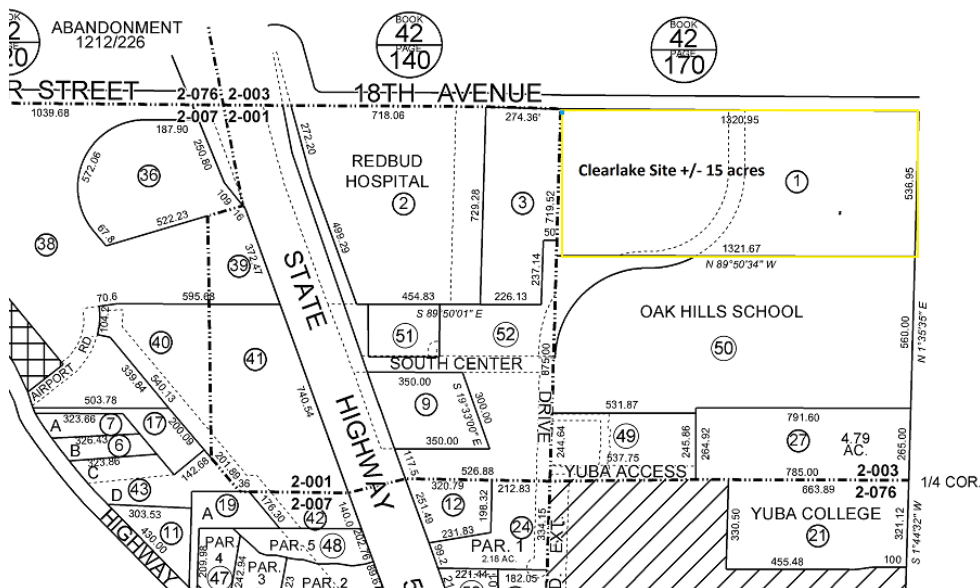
ABANDONMENT 1212/226

BOOK 42 PAGE 140

BOOK 42 PAGE 170

R STREET 2-076 2-003 18TH AVENUE

1039.68 2-007 2-001 718.06 274.36' 1320.95

187.90 272.20

572.06 36 250.80 REDBUD HOSPITAL 2 729.28 3 719.52 Clearlake Site +/- 15 acres 1 536.95

109.16 499.29

67.8 522.23 50

38 39 372.47 237.14 1321.67

STATE N 89°50'34" W

70.6 595.68 454.84 226.13

104.2 S 89°50'01" E OAK HILLS SCHOOL

RD 40 51 52 560.00 N 1°35'35" E

AIRPORT 41 SOUTH CENTER 50

339.84 540.13 350.00 675.00

503.78 740.54 9 S 19°33'00" E 300.00 DRIVE

323.66 7 17 200.09 HIGHWAY 531.87

A 326.43 6 350.00 791.60

B 323.86 201.89 117.5 244.64 49 255.86 264.92 27 4.79 AC. 265.00

142.68 526.88 YUBA ACCESS 785.00 2-003

D 43 36 2-001 320.79 663.89 2-076 1/4 COR

HIGHWAY A 19 76.30 2-007 42 12 198.32 212.83 YUBA COLLEGE 321.12

303.53 11 140.0 251.49 24 330.50 21 S 1°44'32" W

430.00 PAR. 4 PAR. 5 48 231.83 334.15 EXT.

209.98 47 242.94 PAR. 3 PAR. 2 99.2 PAR. 1 2.18 AC. 455.48 100

221.44 182.05